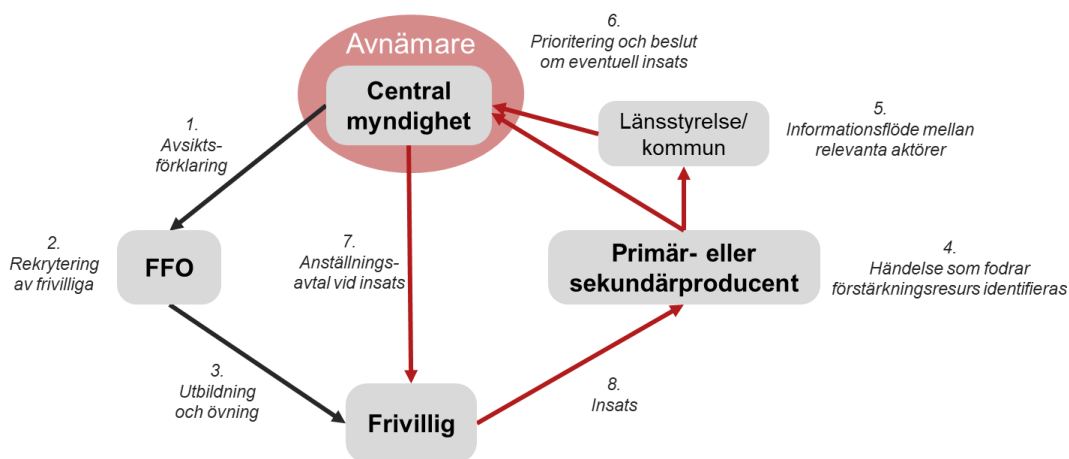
Avnämare

Central myndighet

6. Prioritering och beslut om eventuell insats

Länsstyrelse/ kommun

5. Informationsflöde mellan relevanta aktörer

1. Avsiktsförklaring

2. Rekrytering av frivilliga

FFO

7. Anställningsavtal vid insats

Primär- eller sekundärproducent

4. Händelse som fodrar förstärkningsresurs identifieras

3. Utbildning och övning

Frivillig

8. Insats